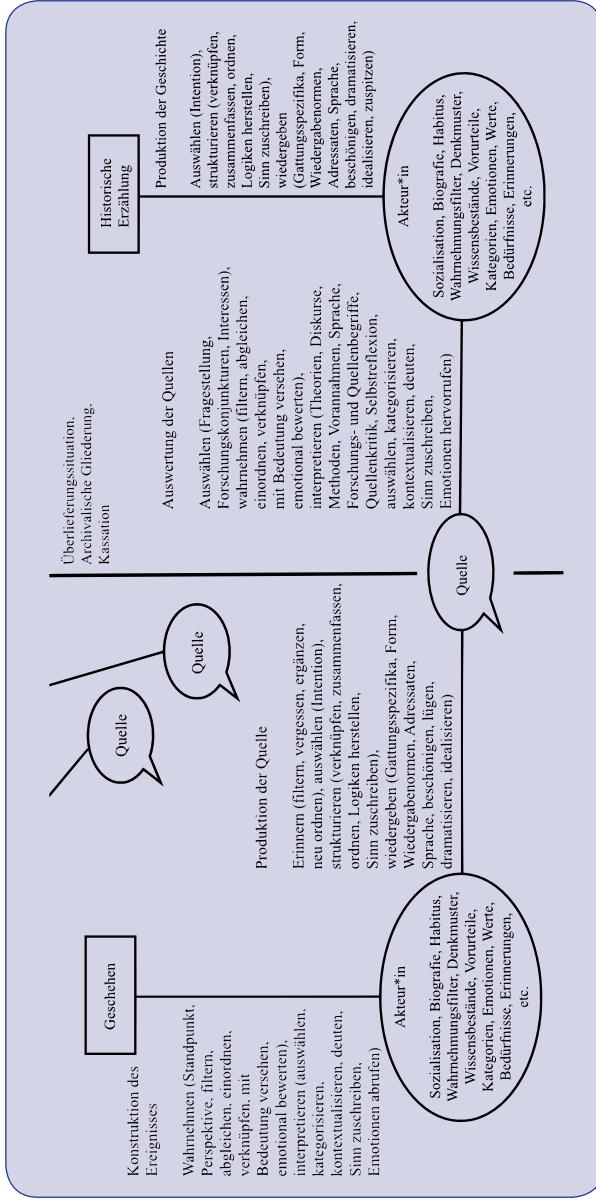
Geschehen

Konstruktion des Ereignisses

Wahrnehmen (Standpunkt, Perspektive, filtern, abgleichen, einordnen, verknüpfen, mit Bedeutung versehen, emotional bewerten), interpretieren (auswählen, kategorisieren, kontextualisieren, deuten, Sinn zuschreiben, Emotionen abrufen)

Akteur*in

Sozialisation, Biografie, Habitus, Wahrnehmungsfilter, Denkmuster, Wissensbestände, Vorurteile, Kategorien, Emotionen, Werte, Bedürfnisse, Erinnerungen, etc.

Quelle

Quelle

Produktion der Quelle

Erinnern (filtern, vergessen, ergänzen, neu ordnen), auswählen (Intention), strukturieren (verknüpfen, zusammenfassen, ordnen, Logiken herstellen, Sinn zuschreiben), wiedergeben (Gattungsspezifika, Form, Wiedergabenormen, Adressaten, Sprache, beschönigen, lügen, dramatisieren, idealisieren)

Quelle

Überlieferungssituation, Archivalische Gliederung, Kassation

Auswertung der Quellen

Auswählen (Fragestellung, Forschungskonjunkturen, Interessen), wahrnehmen (filtern, abgleichen, einordnen, verknüpfen, mit Bedeutung versehen, emotional bewerten), interpretieren (Theorien, Diskurse, Methoden, Vorannahmen, Sprache, Forschungs- und Quellenbegriffe, Quellenkritik, Selbstreflexion, auswählen, kategorisieren, kontextualisieren, deuten, Sinn zuschreiben, Emotionen hervorrufen)

Historische Erzählung

Produktion der Geschichte

Auswählen (Intention), strukturieren (verknüpfen, zusammenfassen, ordnen, Logiken herstellen, Sinn zuschreiben), wiedergeben (Gattungsspezifika, Form, Wiedergabenormen, Adressaten, Sprache, beschönigen, dramatisieren, idealisieren, zuspitzen)

Akteur*in

Sozialisation, Biografie, Habitus, Wahrnehmungsfilter, Denkmuster, Wissensbestände, Vorurteile, Kategorien, Emotionen, Werte, Bedürfnisse, Erinnerungen, etc.